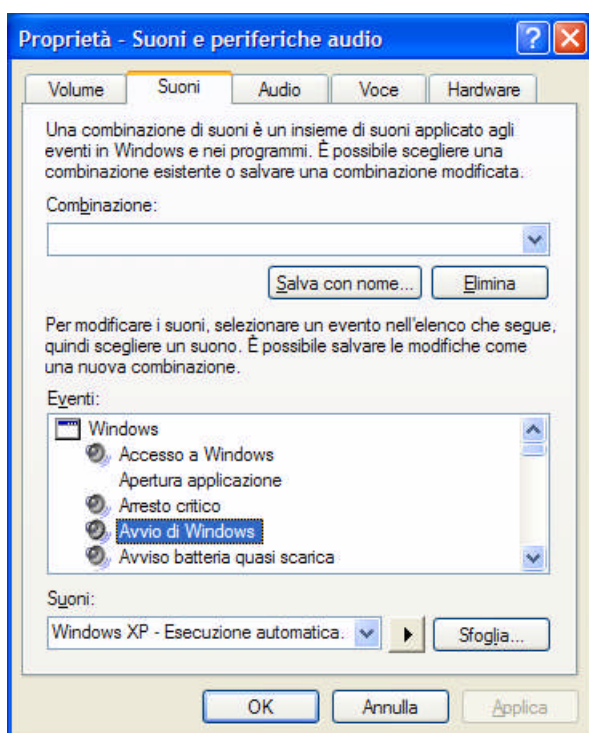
Proprietà - Suoni e periferiche audio

Volume | Suoni | Audio | Voce | Hardware

Una combinazione di suoni è un insieme di suoni applicato agli eventi in Windows e nei programmi. È possibile scegliere una combinazione esistente o salvare una combinazione modificata.

Combinazione:

Salva con nome... | Elimina

Per modificare i suoni, selezionare un evento nell'elenco che segue, quindi scegliere un suono. È possibile salvare le modifiche come una nuova combinazione.

Eventi:

Windows
Accesso a Windows
Apertura applicazione
Arresto critico
Avvio di Windows
Avviso batteria quasi scarica

Suoni:

Windows XP - Esecuzione automatica.

Sfoglia...

OK | Annulla | Applica